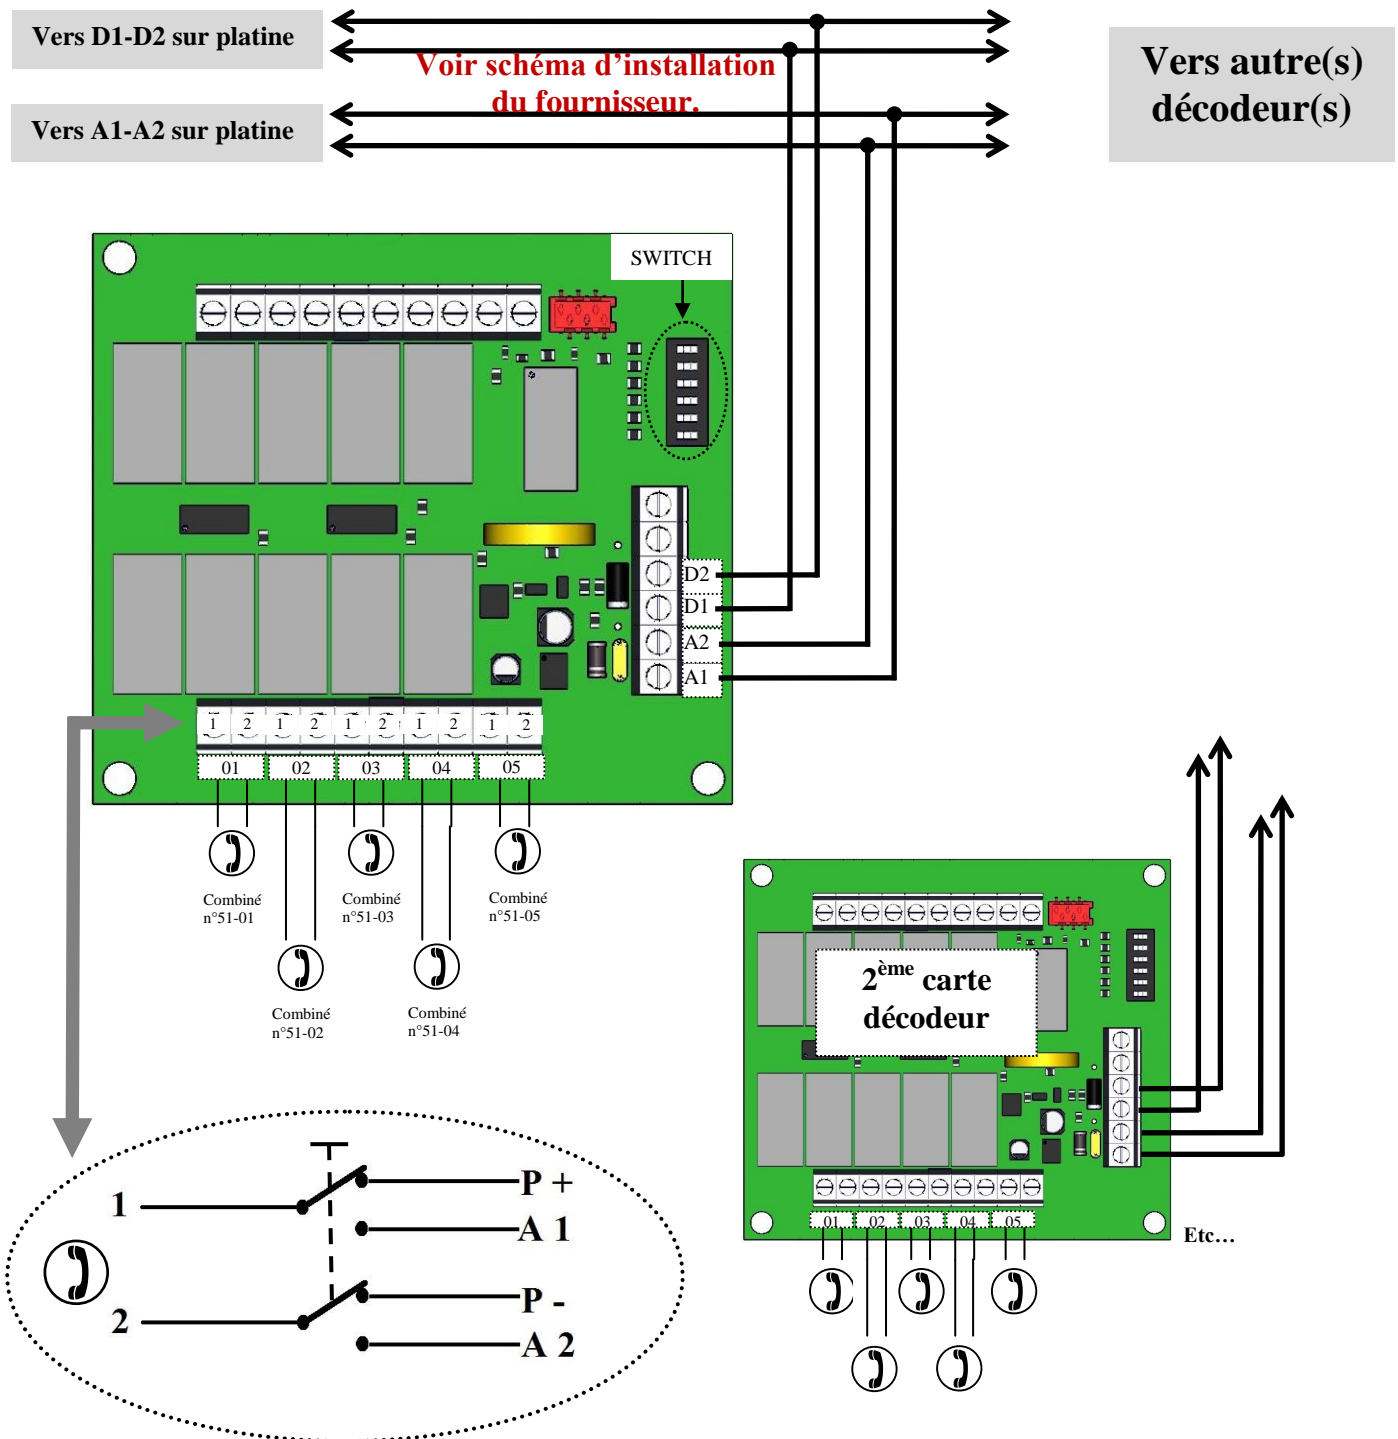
Vers D1-D2 sur platine

Voir schéma d'installation du fournisseur.

Vers A1-A2 sur platine

Vers autre(s) décodeur(s)

SWITCH

D2
D1
A2
A1

1 2 1 2 1 2 1 2 1 2

01 02 03 04 05

Combiné n°51-01

Combiné n°51-03

Combiné n°51-05

Combiné n°51-02

Combiné n°51-04

$2^{ème}$ carte décodeur

01 02 03 04 05

Etc…

1

2

P +

A 1

P -

A 2